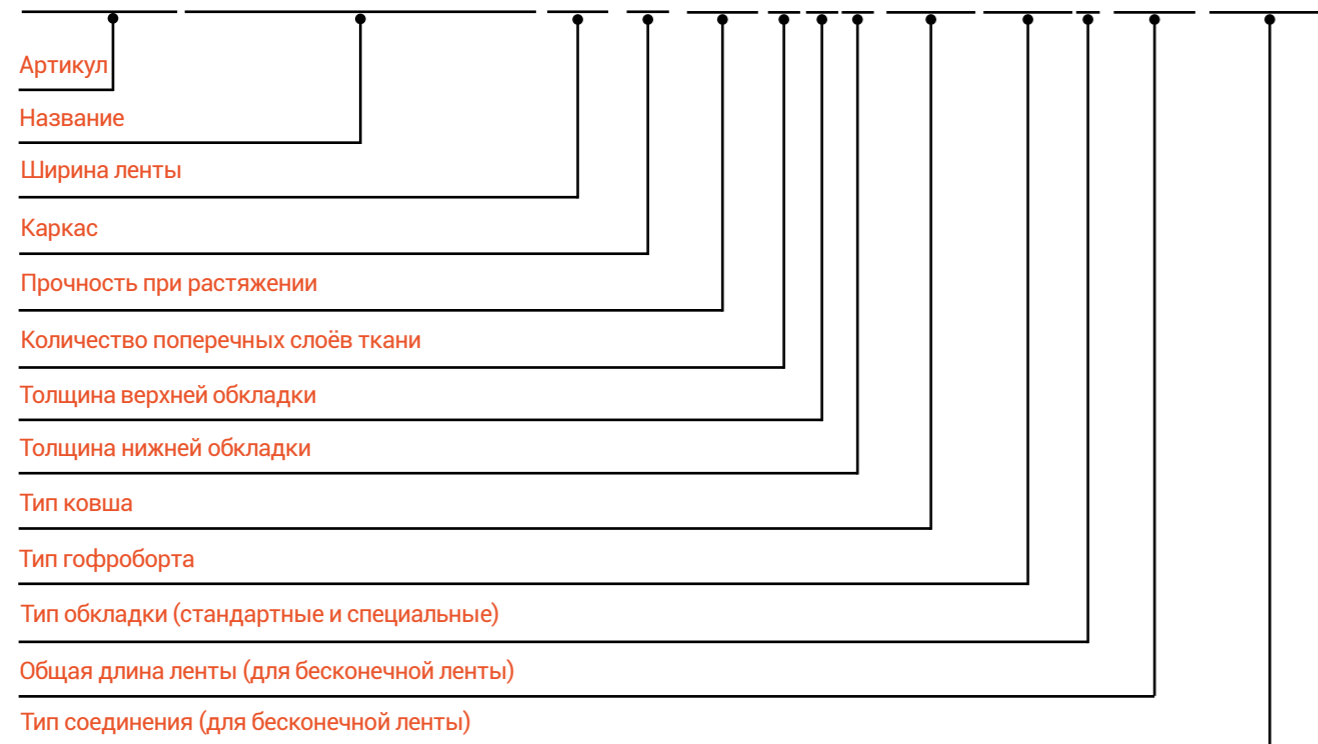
Артикул

Название

Ширина ленты

Каркас

Прочность при растяжении

Количество поперечных слоёв ткани

Толщина верхней обкладки

Толщина нижней обкладки

Тип ковша

Тип гофроборта

Тип обкладки (стандартные и специальные)

Общая длина ленты (для бесконечной ленты)

Тип соединения (для бесконечной ленты)